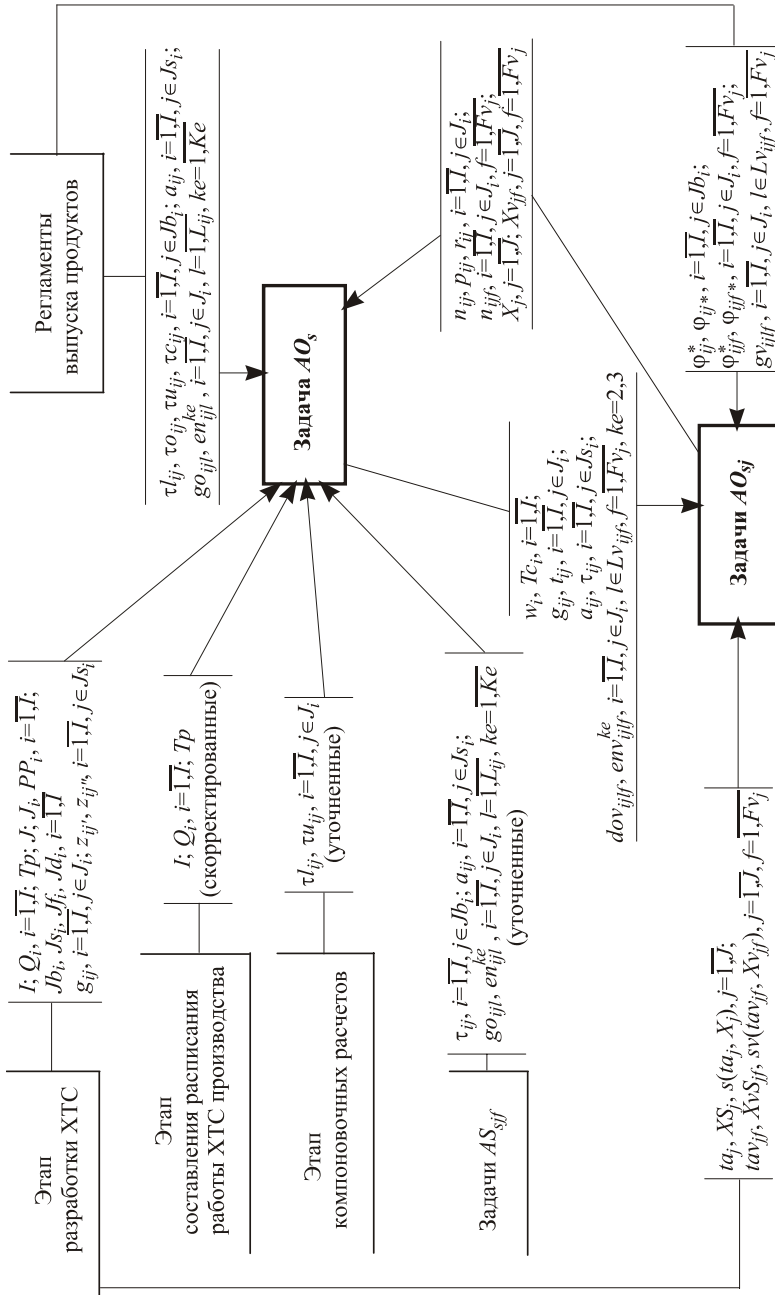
Этап разработки ХТС

$I, Q_i, i=\overline{1,I}; Tp; J; J_i, PP_i, i=\overline{1,I};$
$Jb_i, Js_i, Jf_i, Jd_i, i=\overline{1,I}$
$g_{ij}, i=\overline{1,I}, j\in J_i; z_{ij'}, z_{ij''}, i=\overline{1,I}, j\in Js_i$

Этап составления расписания работы ХТС производства

$I, Q_i, i=\overline{1,I}; Tp$
(скорректированные)

Этап компоновочных расчетов

$\tau l_{ij}, \tau u_{ij}, i=\overline{1,I}, j\in J_i$
(уточненные)

Задачи $AS_{sjf}$

$\tau_{ij}, i=\overline{1,I}, j\in Jb_i; a_{ij}, i=\overline{1,I}, j\in Js_i;$
$go_{ijl}, en_{ijl}^{ke}, i=\overline{1,I}, j\in J_i, l=\overline{1,L_{ij}}, ke=\overline{1,Ke}$
(уточненные)

Регламенты выпуска продуктов

$\tau l_{ij}, \tau o_{ij}, \tau u_{ij}, \tau c_{ij}, i=\overline{1,I}, j\in Jb_i; a_{ij}, i=\overline{1,I}, j\in Js_i;$
$go_{ijl}, en_{ijl}^{ke}, i=\overline{1,I}, j\in J_i, l=\overline{1,L_{ij}}, ke=\overline{1,Ke}$

Задача $AO_s$

$n_{ij}, p_{ij}, r_{ij}, i=\overline{1,I}, j\in J_i;$
$n_{ijf}, i=\overline{1,I}, j\in J_i, f=\overline{1,Fv_j};$
$X_j, j=\overline{1,J}; Xv_{jf}, j=\overline{1,J}, f=\overline{1,Fv_j}$

$w_i, Tc_i, i=\overline{1,I};$
$g_{ij}, t_{ij}, i=\overline{1,I}, j\in J_i;$
$a_{ij}, \tau_{ij}, i=\overline{1,I}, j\in Js_i;$
$dov_{ijlf}, env_{ijlf}^{ke}, i=\overline{1,I}, j\in J_i, l\in Lv_{ijf}, f=\overline{1,Fv_j}, ke=2,3$

$\varphi_{ij}^{*}, \varphi_{ij}{}^{*}, i=\overline{1,I}, j\in Jb_i;$
$\varphi_{ijf}^{*}, \varphi_{ijf}{}^{*}, i=\overline{1,I}, j\in J_i, f=\overline{1,Fv_j};$
$gv_{ijlf}, i=\overline{1,I}, j\in J_i, l\in Lv_{ijf}, f=\overline{1,Fv_j}$

Задачи $AO_{sj}$

$ta_j, XS_j, s(ta_j, X_j), j=\overline{1,J};$
$tav_{jf}, XvS_{jf}, sv(tav_{jf}, Xv_{jf}), j=\overline{1,J}, f=\overline{1,Fv_j}$